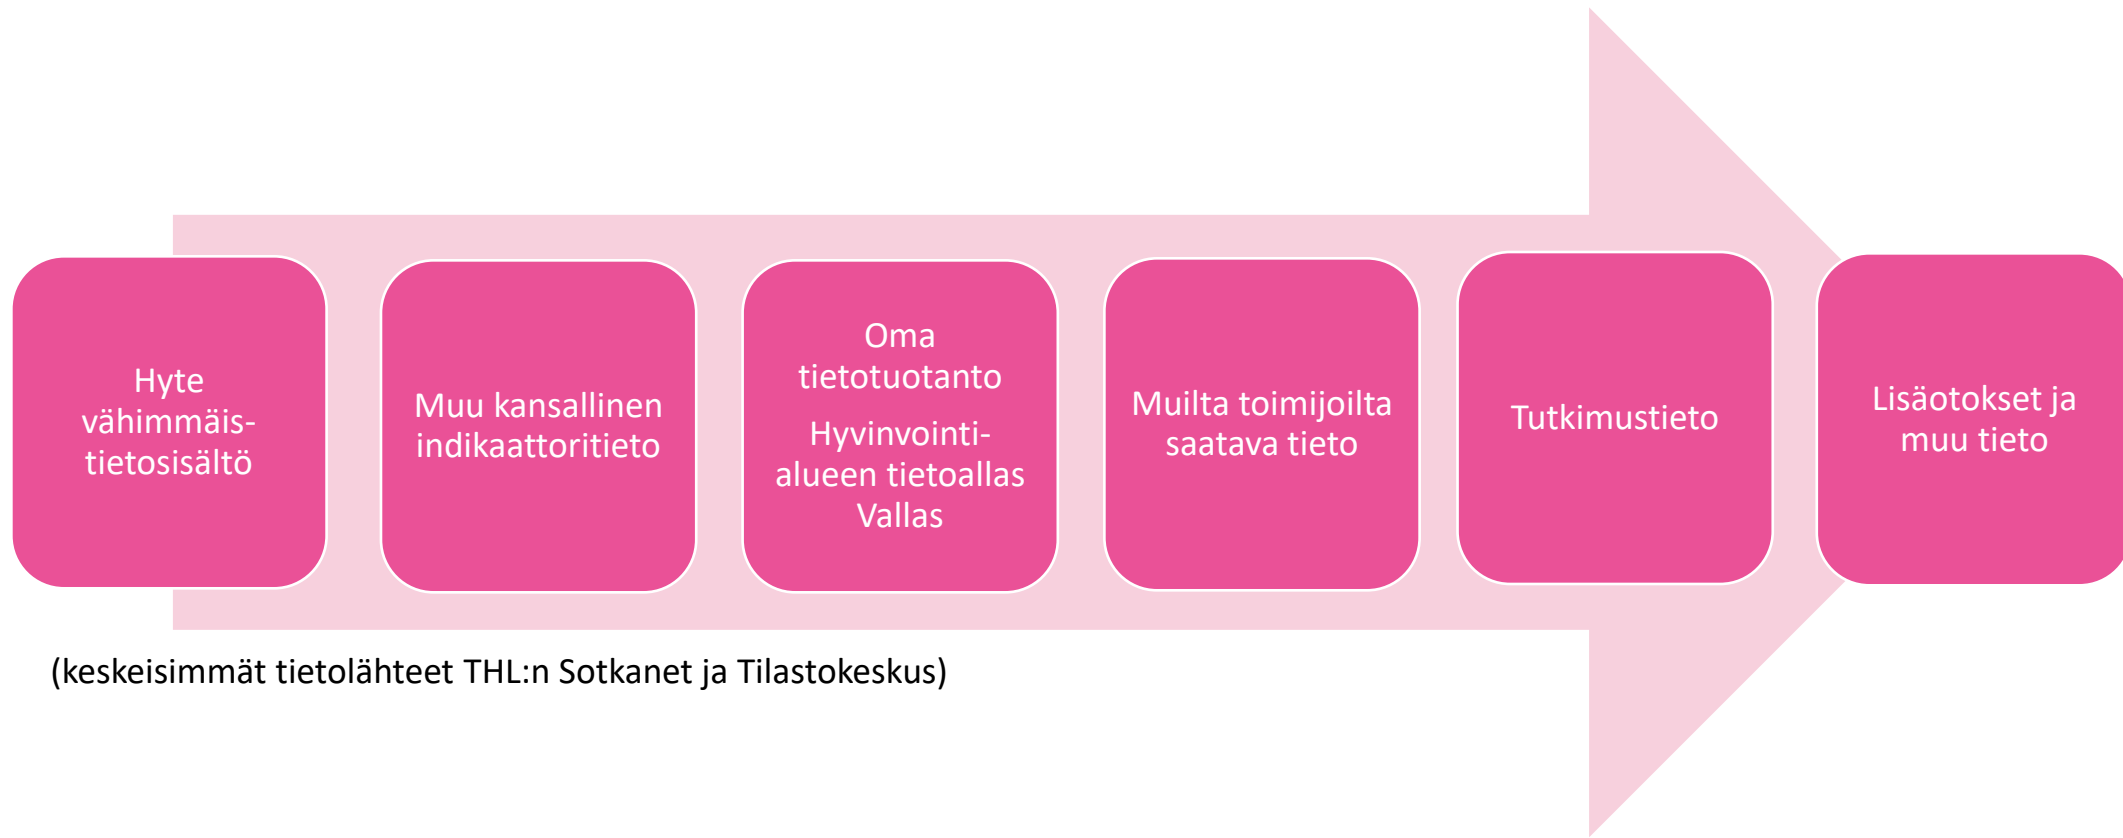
Hyte vähimmäis-tietosisältö

Muu kansallinen indikaattoritieto

Oma tietotuotanto

Hyvinvointi-alueen tietoallas Vallas

Muilta toimijoilta saatava tieto

Tutkimustieto

Lisäotokset ja muu tieto

(keskeisimmät tietolähteet THL:n Sotkanet ja Tilastokeskus)